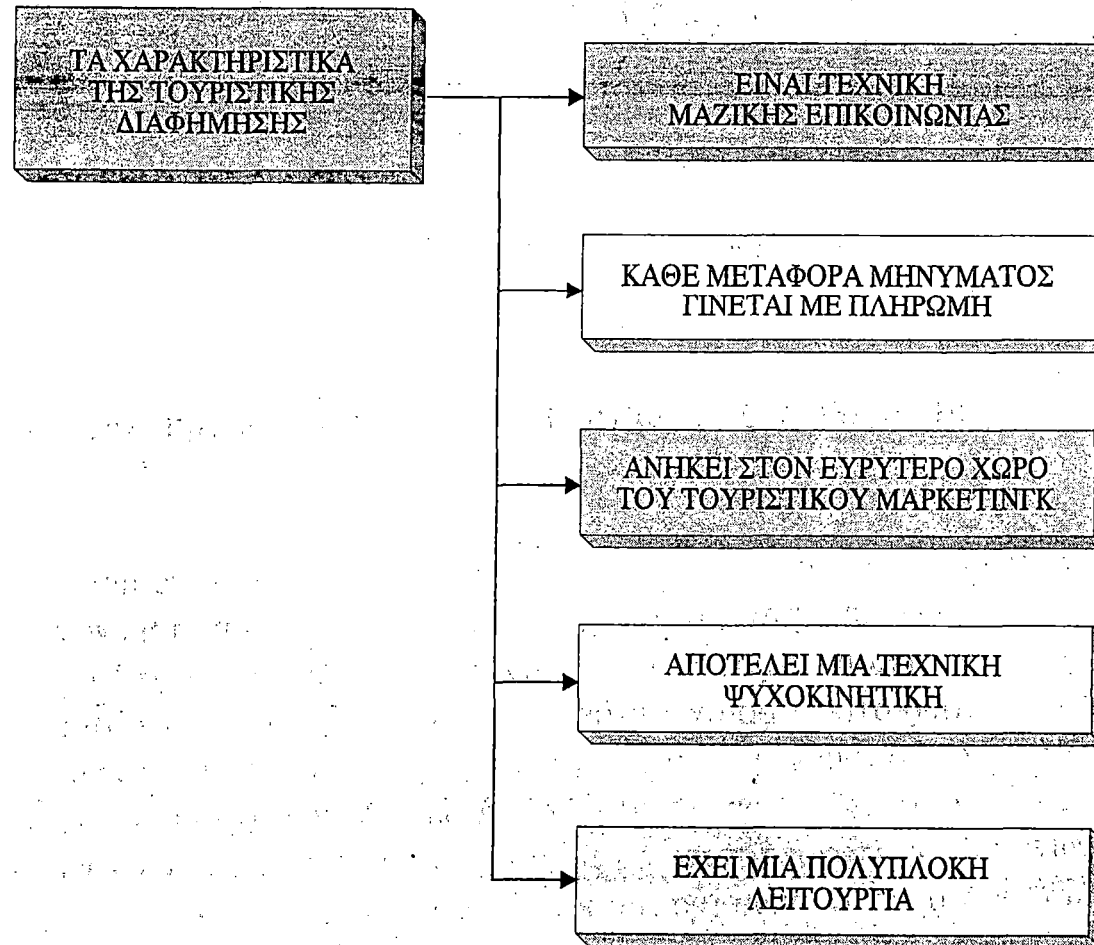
ΤΑ ΧΑΡΑΚΤΗΡΙΣΤΙΚΑ ΤΗΣ ΤΟΥΡΙΣΤΙΚΗΣ ΔΙΑΦΗΜΗΣΗΣ

ΕΙΝΑΙ ΤΕΧΝΙΚΗ ΜΑΖΙΚΗΣ ΕΠΙΚΟΙΝΩΝΙΑΣ

ΚΑΘΕ ΜΕΤΑΦΟΡΑ ΜΗΝΥΜΑΤΟΣ ΓΙΝΕΤΑΙ ΜΕ ΠΛΗΡΩΜΗ

ΑΝΗΚΕΙ ΣΤΟΝ ΕΥΡΥΤΕΡΟ ΧΩΡΟ ΤΟΥ ΤΟΥΡΙΣΤΙΚΟΥ ΜΑΡΚΕΤΙΝΓΚ

ΑΠΟΤΕΛΕΙ ΜΙΑ ΤΕΧΝΙΚΗ ΨΥΧΟΚΙΝΗΤΙΚΗ

ΕΧΕΙ ΜΙΑ ΠΟΛΥΠΛΟΚΗ ΛΕΙΤΟΥΡΓΙΑ